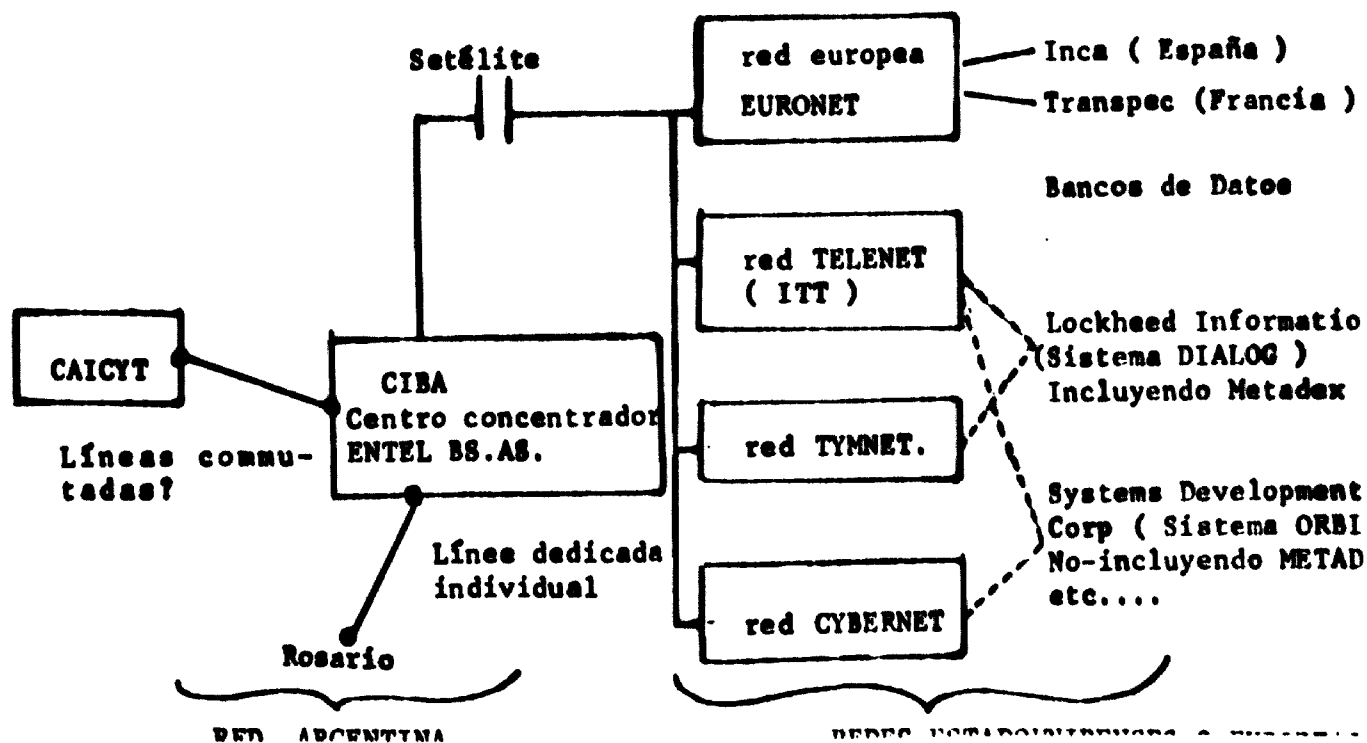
Setélite

red europea EURONET

Inca ( España )

Transpec (Francia )

Bancos de Datos

red TELENET ( ITT )

Lockheed Informatio (Sistema DIALOG ) Incluyendo Metadex

CAICYT

CIBA Centro concentrador ENTEL BS.AS.

red TYMNET.

Líneas commutadas?

Systems Development Corp ( Sistema ORBI No-incluyendo METAD etc....

Línea dedicada individual

red CYBERNET

Rosario

RED ARGENTINA

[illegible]